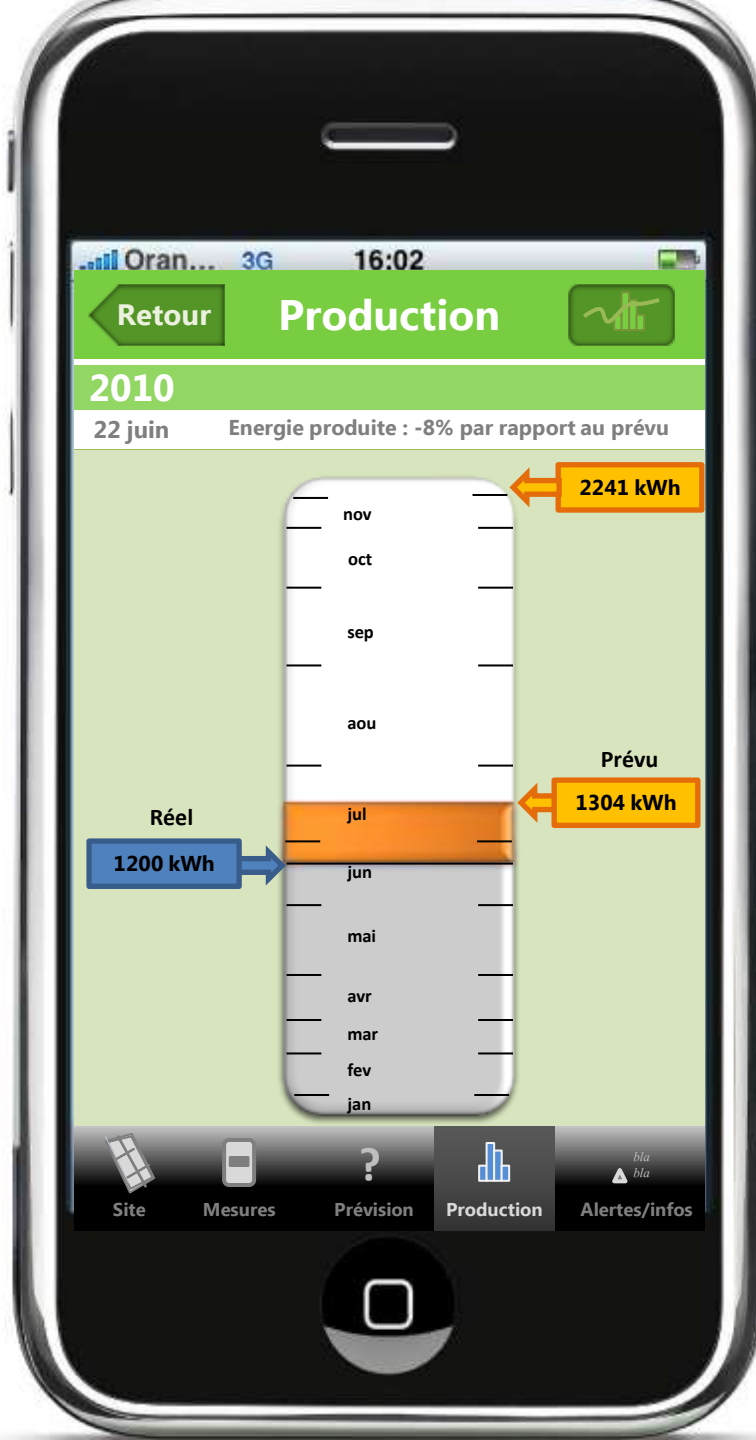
Oran... 3G 16:02

Retour
Production

2010
22 juin
Energie produite : -8% par rapport au prévu

2241 kWh
nov
oct
sep
aou
Prévu
1304 kWh
Réel
1200 kWh
jul
jun
mai
avr
mar
fev
jan

Site
Mesures
?
Prévision
Production
bla
bla
Alertes/infos